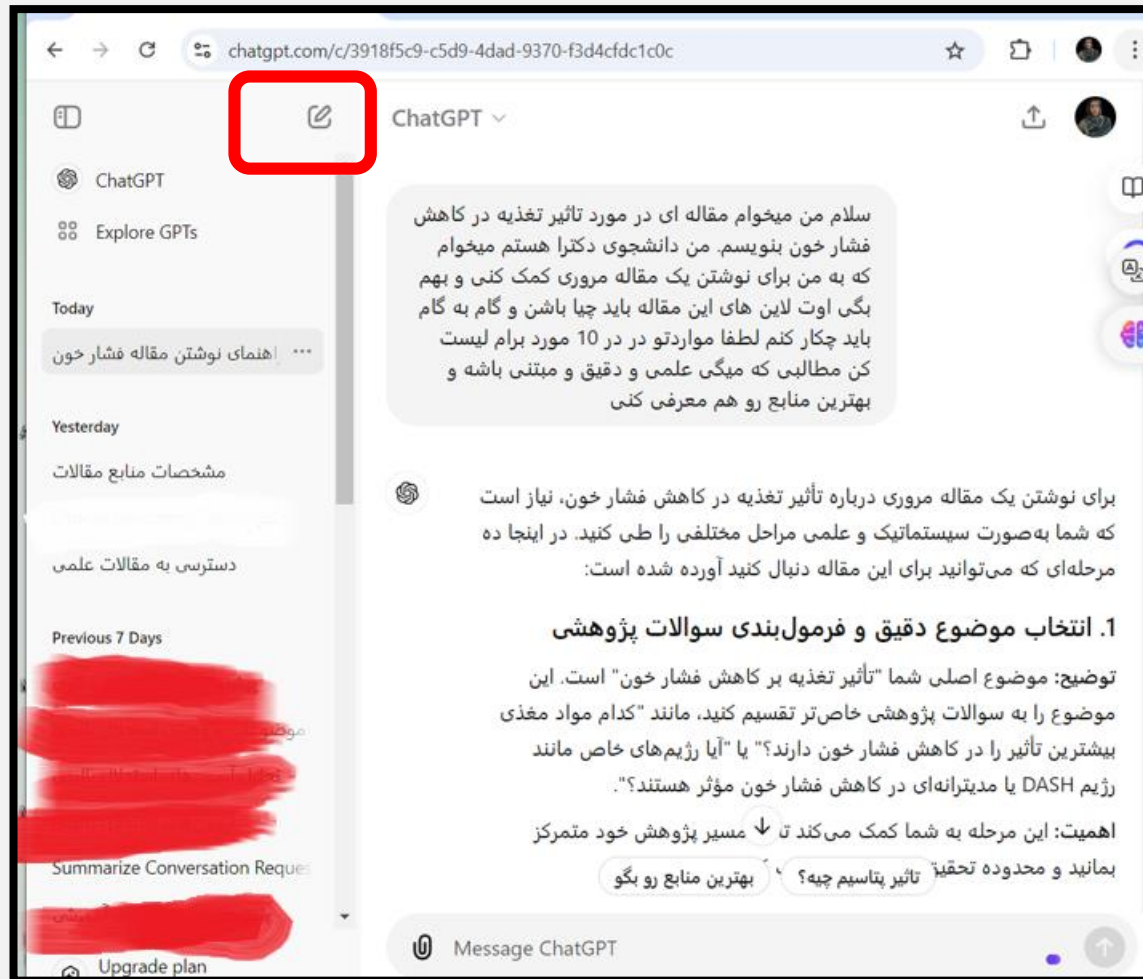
chatgpt.com/c/3918f5c9-c5d9-4dad-9370-f3d4cfdc1c0c

ChatGPT

ChatGPT

Explore GPTs

Today

راهنمای نوشتن مقاله فشار خون

Yesterday

مشخصات منابع مقالات

دسترسی به مقالات علمی

Previous 7 Days

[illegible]

Summarize Conversation Reque

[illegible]

Upgrade plan

سلام من میخوام مقاله ای در مورد تاثیر تغذیه در کاهش فشار خون بنویسم. من دانشجوی دکترا هستم میخوام که به من برای نوشتن یک مقاله مروری کمک کنی و بهم بگی اوت لاین های این مقاله باید چیا باشن و گام به گام باید چکار کنم لطفا مواردتو در در 10 مورد برام لیست کن مطالبی که میگی علمی و دقیق و مبتنی باشه و بهترین منابع رو هم معرفی کنی

برای نوشتن یک مقاله مروری درباره تأثیر تغذیه در کاهش فشار خون، نیاز است که شما به‌صورت سیستماتیک و علمی مراحل مختلفی را طی کنید. در اینجا ده مرحله‌ای که می‌توانید برای این مقاله دنبال کنید آورده شده است:

1. انتخاب موضوع دقیق و فرمول‌بندی سوالات پژوهشی

توضیح: موضوع اصلی شما "تأثیر تغذیه بر کاهش فشار خون" است. این موضوع را به سوالات پژوهشی خاص‌تر تقسیم کنید، مانند "کدام مواد مغذی بیشترین تأثیر را در کاهش فشار خون دارند؟" یا "آیا رژیم‌های خاص مانند رژیم DASH یا مدیترانه‌ای در کاهش فشار خون مؤثر هستند؟".

اهمیت: این مرحله به شما کمک می‌کند ت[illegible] مسیر پژوهش خود متمرکز بمانید و محدوده تحقیق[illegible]

تاثیر پتاسیم چیه؟

بهترین منابع رو بگو

Message ChatGPT